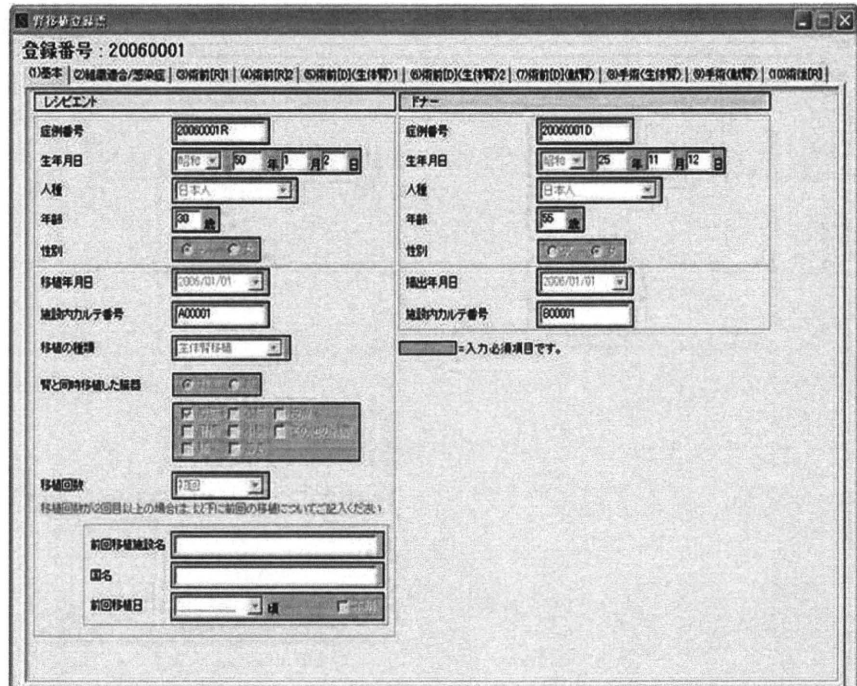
腎移植登録票

登録番号：20060001

(1)基本 | (2)組織適合/感染症 | (3)術前(R)1 | (4)術前(R)2 | (5)術前(D)(生体腎)1 | (6)術前(D)(生体腎)2 | (7)術前(D)(献腎) | (8)手術(生体腎) | (9)手術(献腎) | (10)術後(R)

レシピエント

症例番号 20060001R

生年月日 昭和 50 年 1 月 2 日

人種 日本人

年齢 30 歳

性別 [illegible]

移植年月日 2006/01/01

施設内カルテ番号 A00001

移植の種類 生体腎移植

腎と同時移植した臓器 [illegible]

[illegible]

移植回数 1回

移植回数が2回目以上の場合は、以下に前回の移植についてご記入ください

前回移植施設名

国名

前回移植日 頃 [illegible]

ドナー

症例番号 20060001D

生年月日 昭和 25 年 11 月 12 日

人種 日本人

年齢 55 歳

性別 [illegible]

摘出年月日 2006/01/01

施設内カルテ番号 B00001

=入力必須項目です。